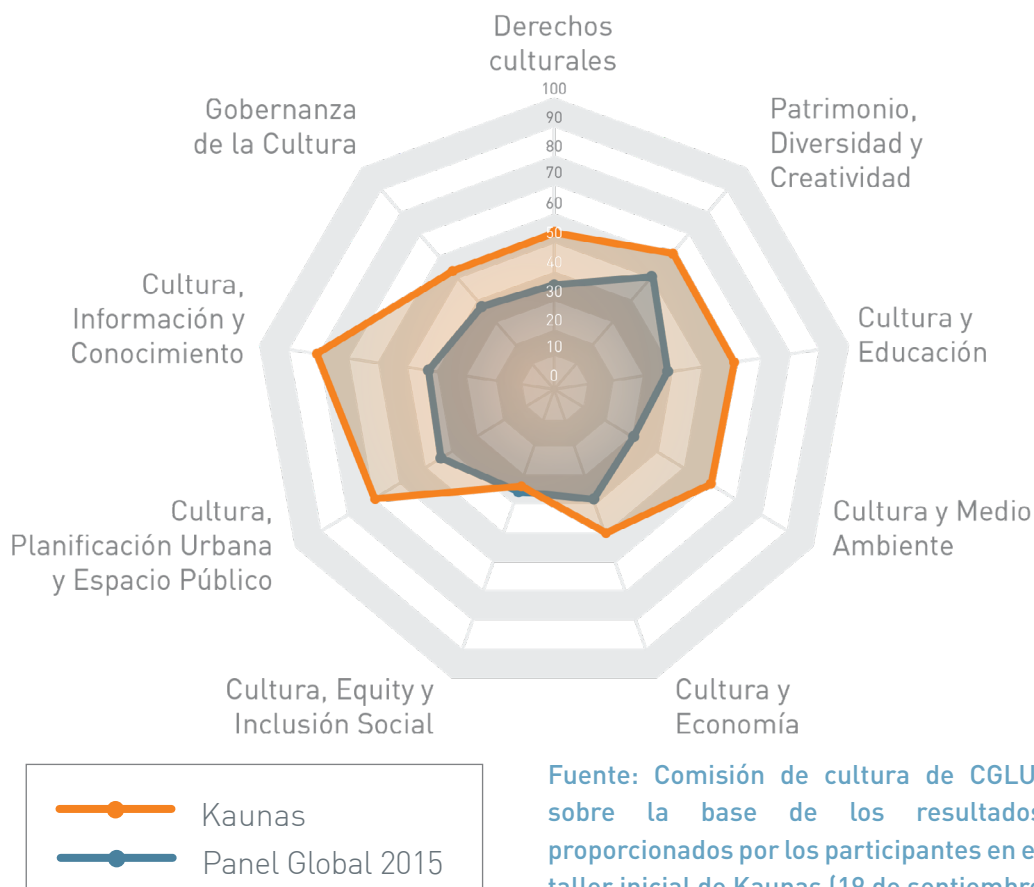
Derechos culturales

100
90
80
70
60
50
40
30
20
10
0

Patrimonio, Diversidad y Creatividad

Cultura y Educación

Cultura y Medio Ambiente

Cultura y Economía

Cultura, Equity y Inclusión Social

Cultura, Planificación Urbana y Espacio Público

Cultura, Información y Conocimiento

Gobernanza de la Cultura

Kaunas
Panel Global 2015

Fuente: Comisión de cultura de CGLU sobre la base de los resultados proporcionados por los participantes en el taller inicial de Kaunas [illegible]